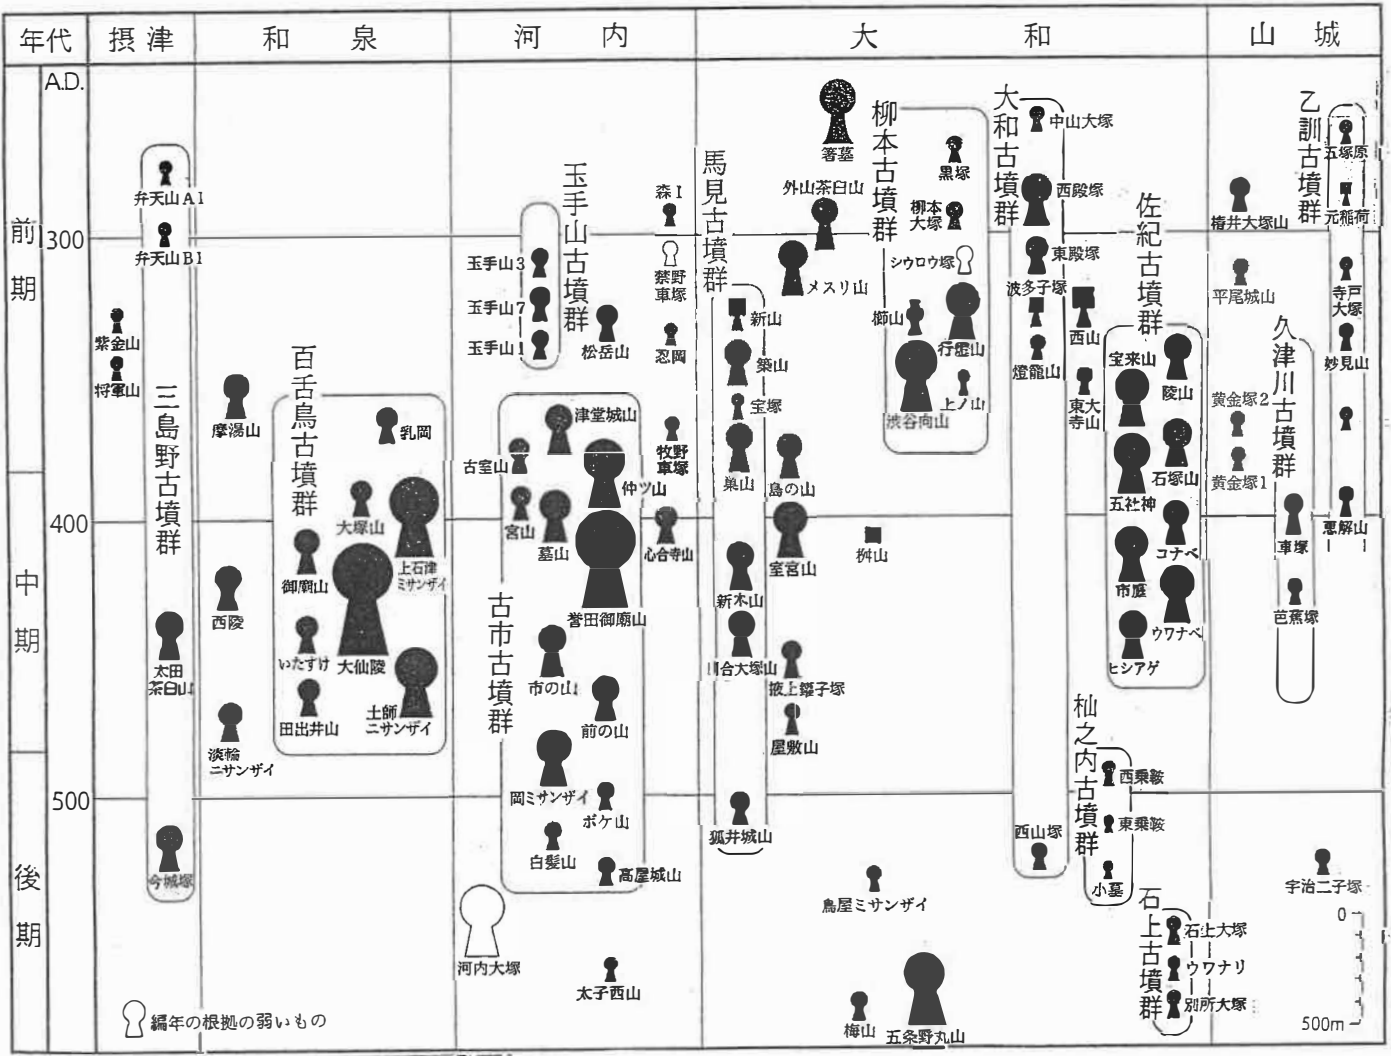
年代 摂津 和泉 河内 大和 山城

A.D.

300

400

500

前期

中期

後期

弁天山A1
弁天山B1
紫金山
将軍山
三島野古墳群
太田茶臼山
今城塚

摩湯山
西陵
淡輪ニサンザイ

百舌鳥古墳群
乳岡
大塚山
上石津ミサンザイ
御廟山
大仙陵
いたすけ
田出井山
土師ニサンザイ

玉手山古墳群
玉手山3
玉手山7
玉手山1
松岳山

津堂城山
古室山
仲ツ山
宮山
墓山
誉田御廟山
古市古墳群
市の山
前の山
岡ミサンザイ
ボケ山
白髪山
高屋城山
河内大塚
太子西山

森1
禁野車塚
忍岡
牧野車塚
心合寺山

馬見古墳群
新山
築山
宝塚
巣山
島の山
新木山
室宮山
川合大塚山
狐井城山
掖上鑵子塚
屋敷山

箸墓
外山茶臼山
メスリ山
柳本古墳群
黒塚
柳本大塚
シウロウ塚
櫛山
行燈山
渋谷向山
上ノ山
桝山

大和古墳群
中山大塚
西殿塚
東殿塚
波多子塚
西山
燈籠山
東大寺山
西山塚

佐紀古墳群
宝来山
陵山
石塚山
五社神
コナベ
市庭
ウワナベ
ヒシアゲ

杣之内古墳群
西乗鞍
東乗鞍
小墓

石上古墳群
石上大塚
ウワナリ
別所大塚

鳥屋ミサンザイ
梅山
五条野丸山

乙訓古墳群
五塚原
元稲荷
寺戸大塚
妙見山
恵解山

椿井大塚山
平尾城山
久津川古墳群
黄金塚2
黄金塚1
車塚
芭蕉塚
宇治二子塚

0
500m

編年の根拠の弱いもの